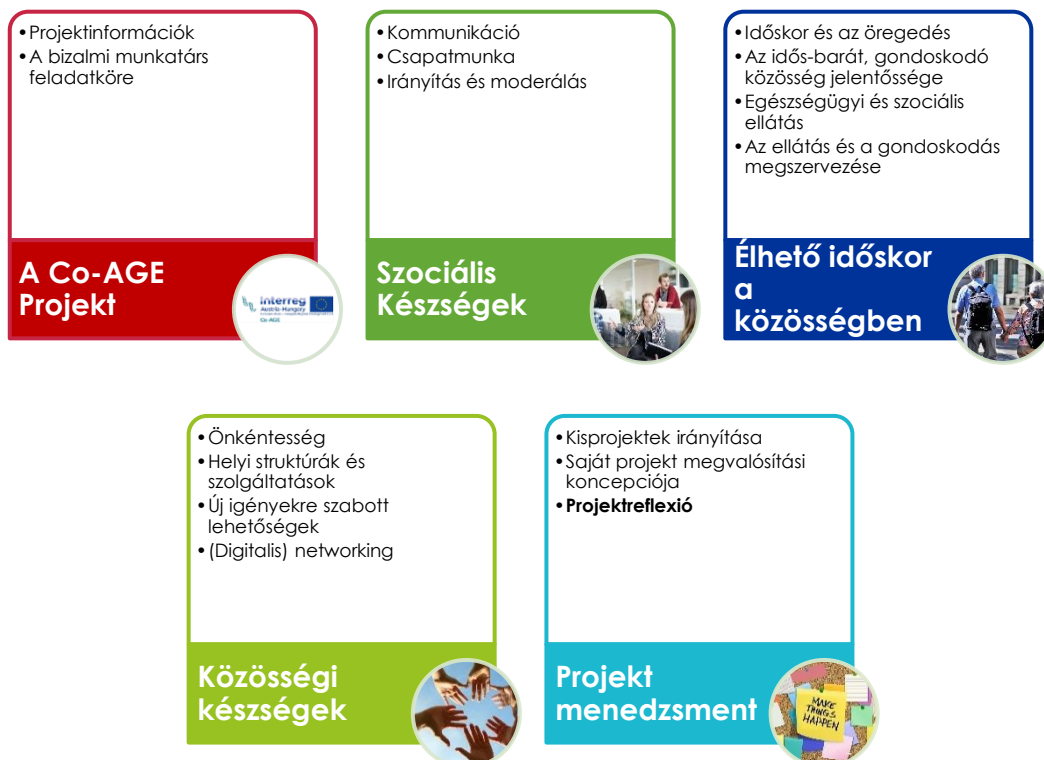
• Projektinformációk
• A bizalmi munkatárs feladatköre

A Co-AGE Projekt

Interreg Austria-Hungary Co-AGE

• Kommunikáció
• Csapatmunka
• Irányítás és moderálás

Szociális Készségek

• Időskor és az öregedés
• Az idős-barát, gondoskodó közösség jelentőssége
• Egészségügyi és szociális ellátás
• Az ellátás és a gondoskodás megszervezése

Élhető időskor a közösségben

• Önkéntesség
• Helyi struktúrák és szolgáltatások
• Új igényekre szabott lehetőségek
• (Digitalis) networking

Közösségi készségek

• Kisprojektek irányítása
• Saját projekt megvalósítási koncepciója
• **Projektreflexió**

Projekt menedzsment

MAKE THINGS HAPPEN